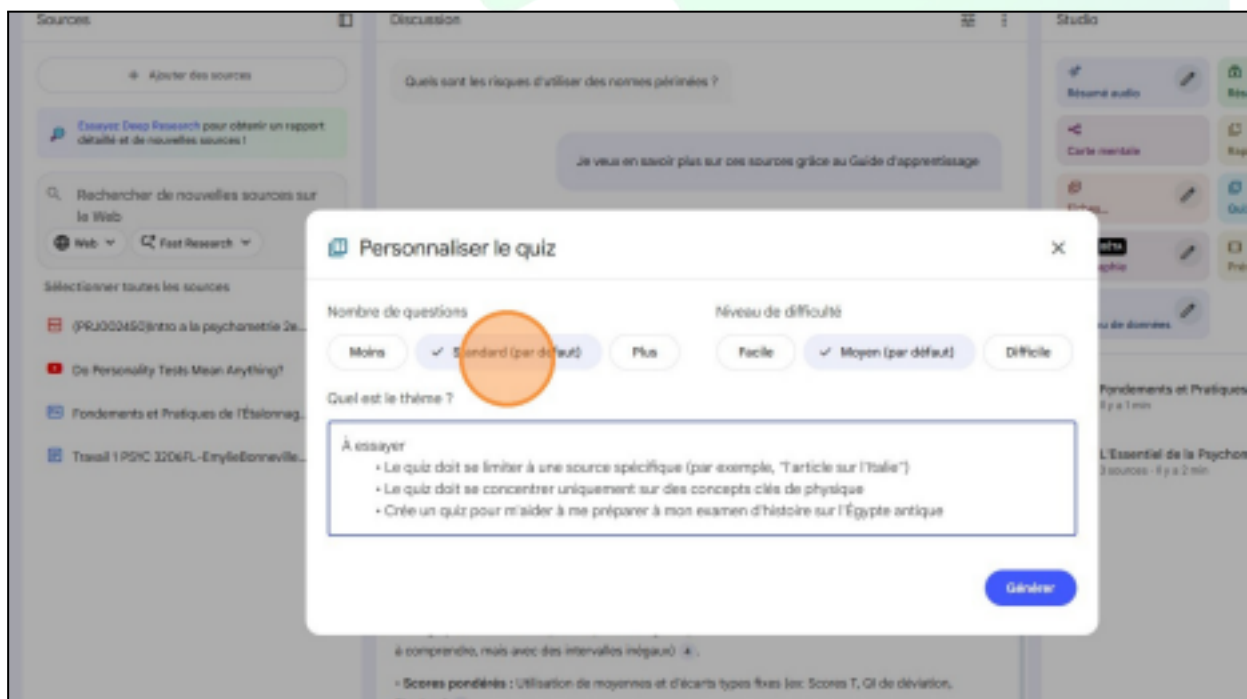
Sources

Discussion

Studio

+ Ajouter des sources

Essayer Deep Research pour obtenir un rapport détaillé et de nouvelles sources !

Rechercher de nouvelles sources sur le Web

Web

Fast Research

Sélectionner toutes les sources

(PRJ002450)Intro a la psychometrie 2e...

Do Personality Tests Mean Anything?

Fondements et Pratiques de l'Étalonnag...

Travail 1 PSYC 3206FL-EmylieBonneville...

Quels sont les risques d'utiliser des normes périmées ?

Je veux en savoir plus sur ces sources grâce au Guide d'apprentissage

Résumé audio

Carte mentale

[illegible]

Personnaliser le quiz

Nombre de questions

Moins

✓ Standard (par défaut)

Plus

Niveau de difficulté

Facile

✓ Moyen (par défaut)

Difficile

Quel est le thème ?

À essayer
• Le quiz doit se limiter à une source spécifique (par exemple, "l'article sur l'Italie")
• Le quiz doit se concentrer uniquement sur des concepts clés de physique
• Crée un quiz pour m'aider à me préparer à mon examen d'histoire sur l'Égypte antique

Générer

à comprendre, mais avec des intervalles inégaux) 4 .

• Scores pondérés : Utilisation de moyennes et d'écarts types fixes (ex: Scores T, QI de déviation,

Fondements et Pratiques
Il y a 1 min

L'Essentiel de la Psychom
3 sources · Il y a 2 min